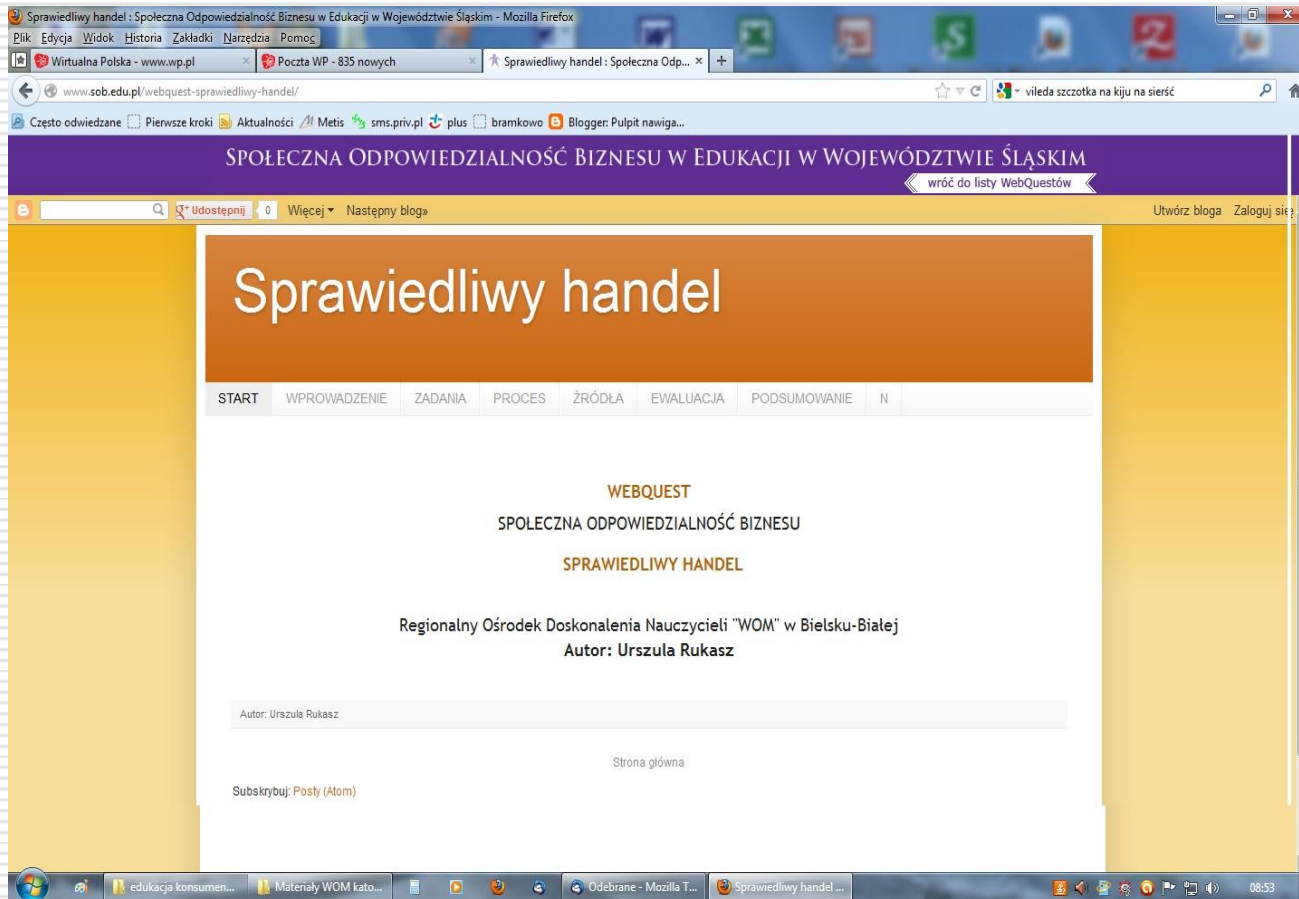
Sprawiedliwy handel : Społeczna Odpowiedzialność Biznesu w Edukacji w Województwie Śląskim - Mozilla Firefox

Plik Edycja Widok Historia Zakładki Narzędzia Pomoc

Wirtualna Polska - www.wp.pl | Poczta WP - 835 nowych | Sprawiedliwy handel : Społeczna Odp... | +

www.sob.edu.pl/webquest-sprawiedliwy-handel/

vileda szczotka na kiju na sierść

Często odwiedzane | Pierwsze kroki | Aktualności | Metis | sms.priv.pl | plus | bramkowo | Blogger: Pulpit nawiga...

SPOŁECZNA ODPOWIEDZIALNOŚĆ BIZNESU W EDUKACJI W WOJEWÓDZTWIE ŚLĄSKIM

wróć do listy WebQuestów

Udostępnij 0 Więcej ▾ Następny blog»

Utwórz bloga Zaloguj się

Sprawiedliwy handel

START WPROWADZENIE ZADANIA PROCES ŹRÓDŁA EWALUACJA PODSUMOWANIE N

WEBQUEST

SPOŁECZNA ODPOWIEDZIALNOŚĆ BIZNESU

SPRAWIEDLIWY HANDEL

Regionalny Ośrodek Doskonalenia Nauczycieli "WOM" w Bielsku-Białej
Autor: Urszula Rukasz

Autor: Urszula Rukasz

Strona główna

Subskrybuj: Posty (Atom)

edukacja konsumen... | Materiały WOM kato... | Odebrane - Mozilla T... | Sprawiedliwy handel ...

08:53